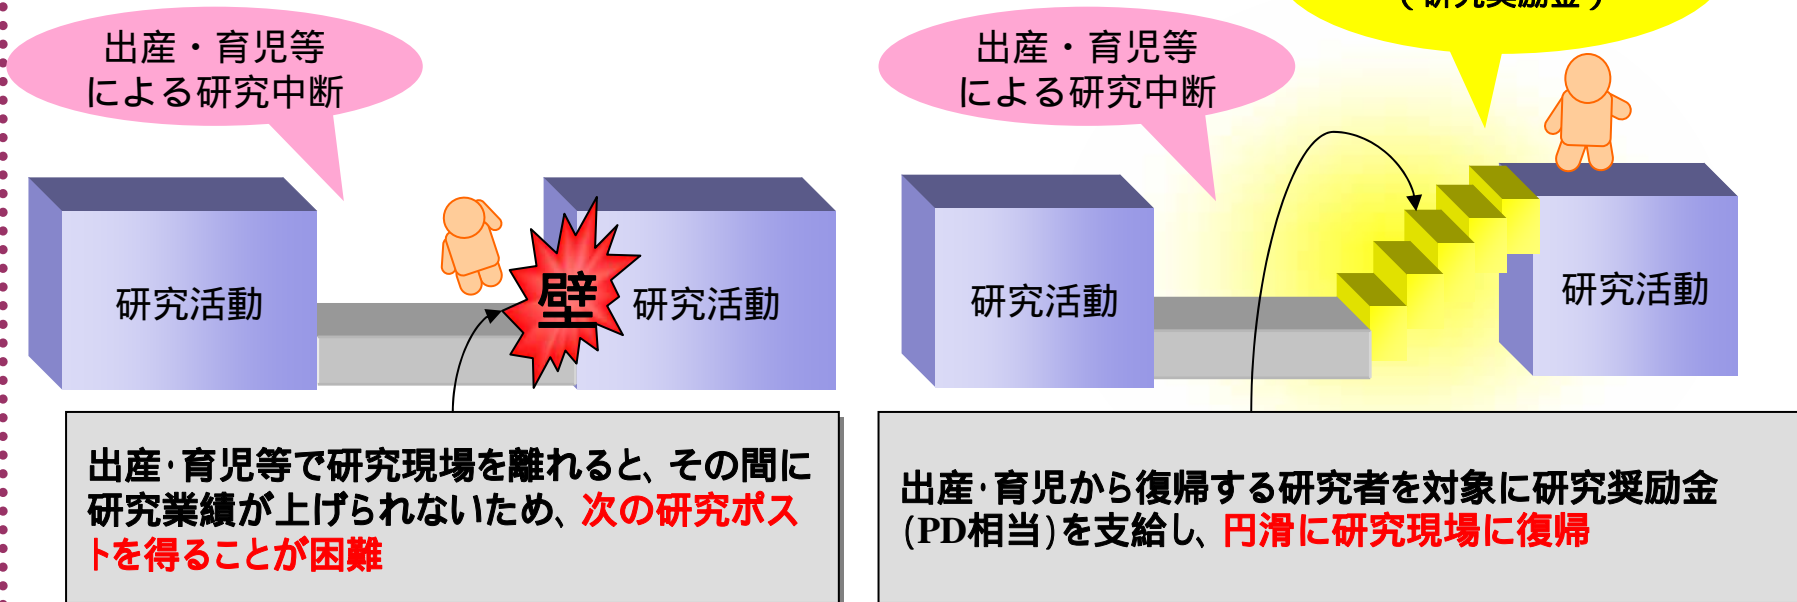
出産・育児等
による研究中断

研究活動

壁

研究活動

出産・育児等
による研究中断

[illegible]

研究活動

研究活動

出産·育児等で研究現場を離れると、その間に研究業績が上げられないため、次の研究ポストを得ることが困難

出産·育児から復帰する研究者を対象に研究奨励金(PD相当)を支給し、円滑に研究現場に復帰